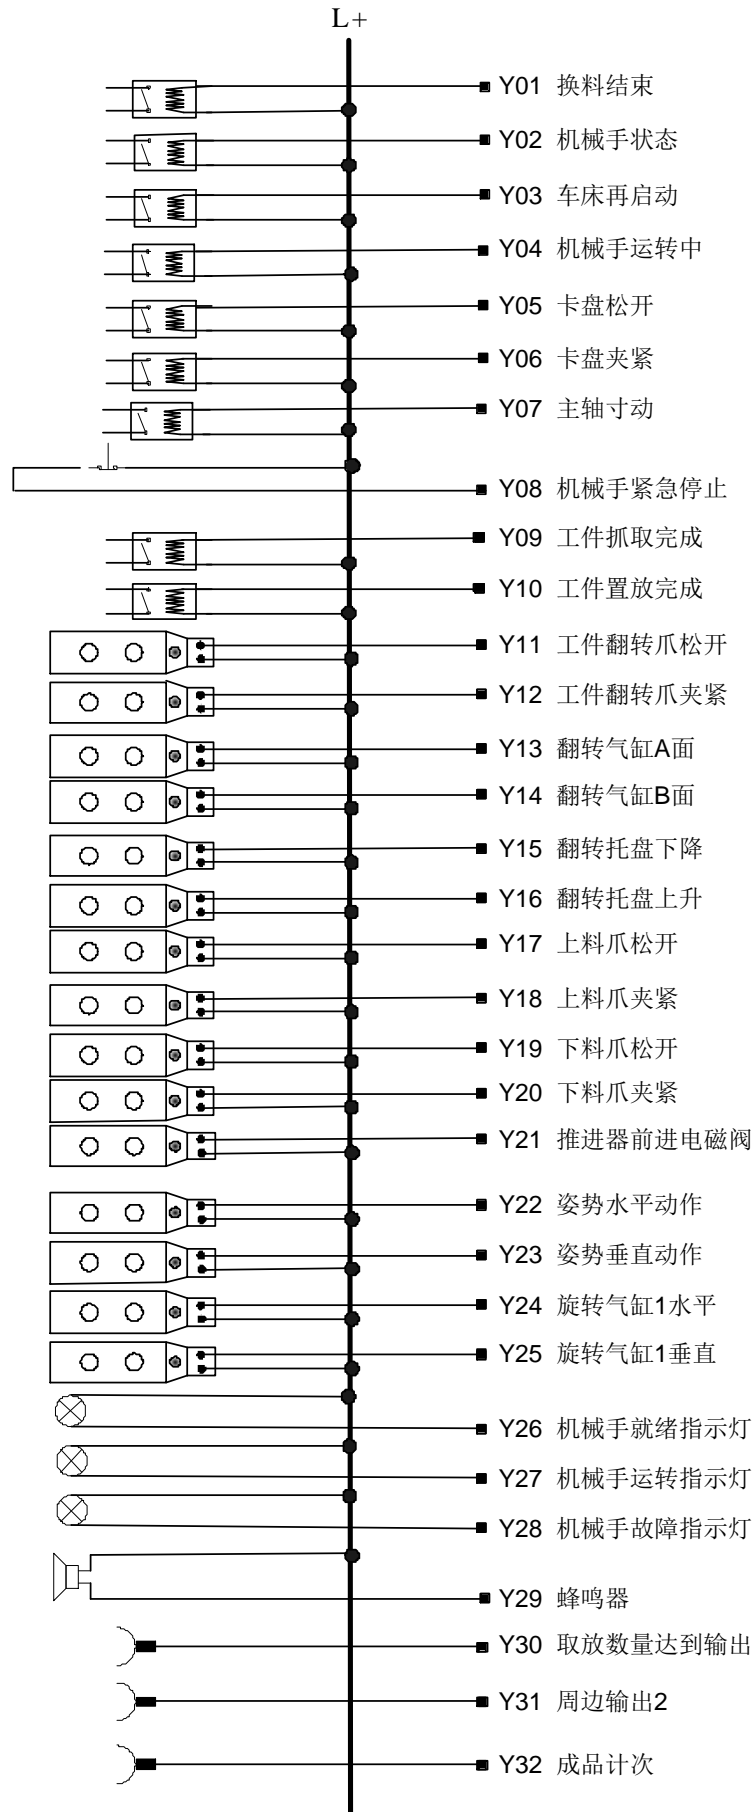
L+

Y01 换料结束
Y02 机械手状态
Y03 车床再启动
Y04 机械手运转中
Y05 卡盘松开
Y06 卡盘夹紧
Y07 主轴寸动
Y08 机械手紧急停止
Y09 工件抓取完成
Y10 工件置放完成
Y11 工件翻转爪松开
Y12 工件翻转爪夹紧
Y13 翻转气缸A面
Y14 翻转气缸B面
Y15 翻转托盘下降
Y16 翻转托盘上升
Y17 上料爪松开
Y18 上料爪夹紧
Y19 下料爪松开
Y20 下料爪夹紧
Y21 推进器前进电磁阀
Y22 姿势水平动作
Y23 姿势垂直动作
Y24 旋转气缸1水平
Y25 旋转气缸1垂直
Y26 机械手就绪指示灯
Y27 机械手运转指示灯
Y28 机械手故障指示灯
Y29 蜂鸣器
Y30 取放数量达到输出
Y31 周边输出2
Y32 成品计次